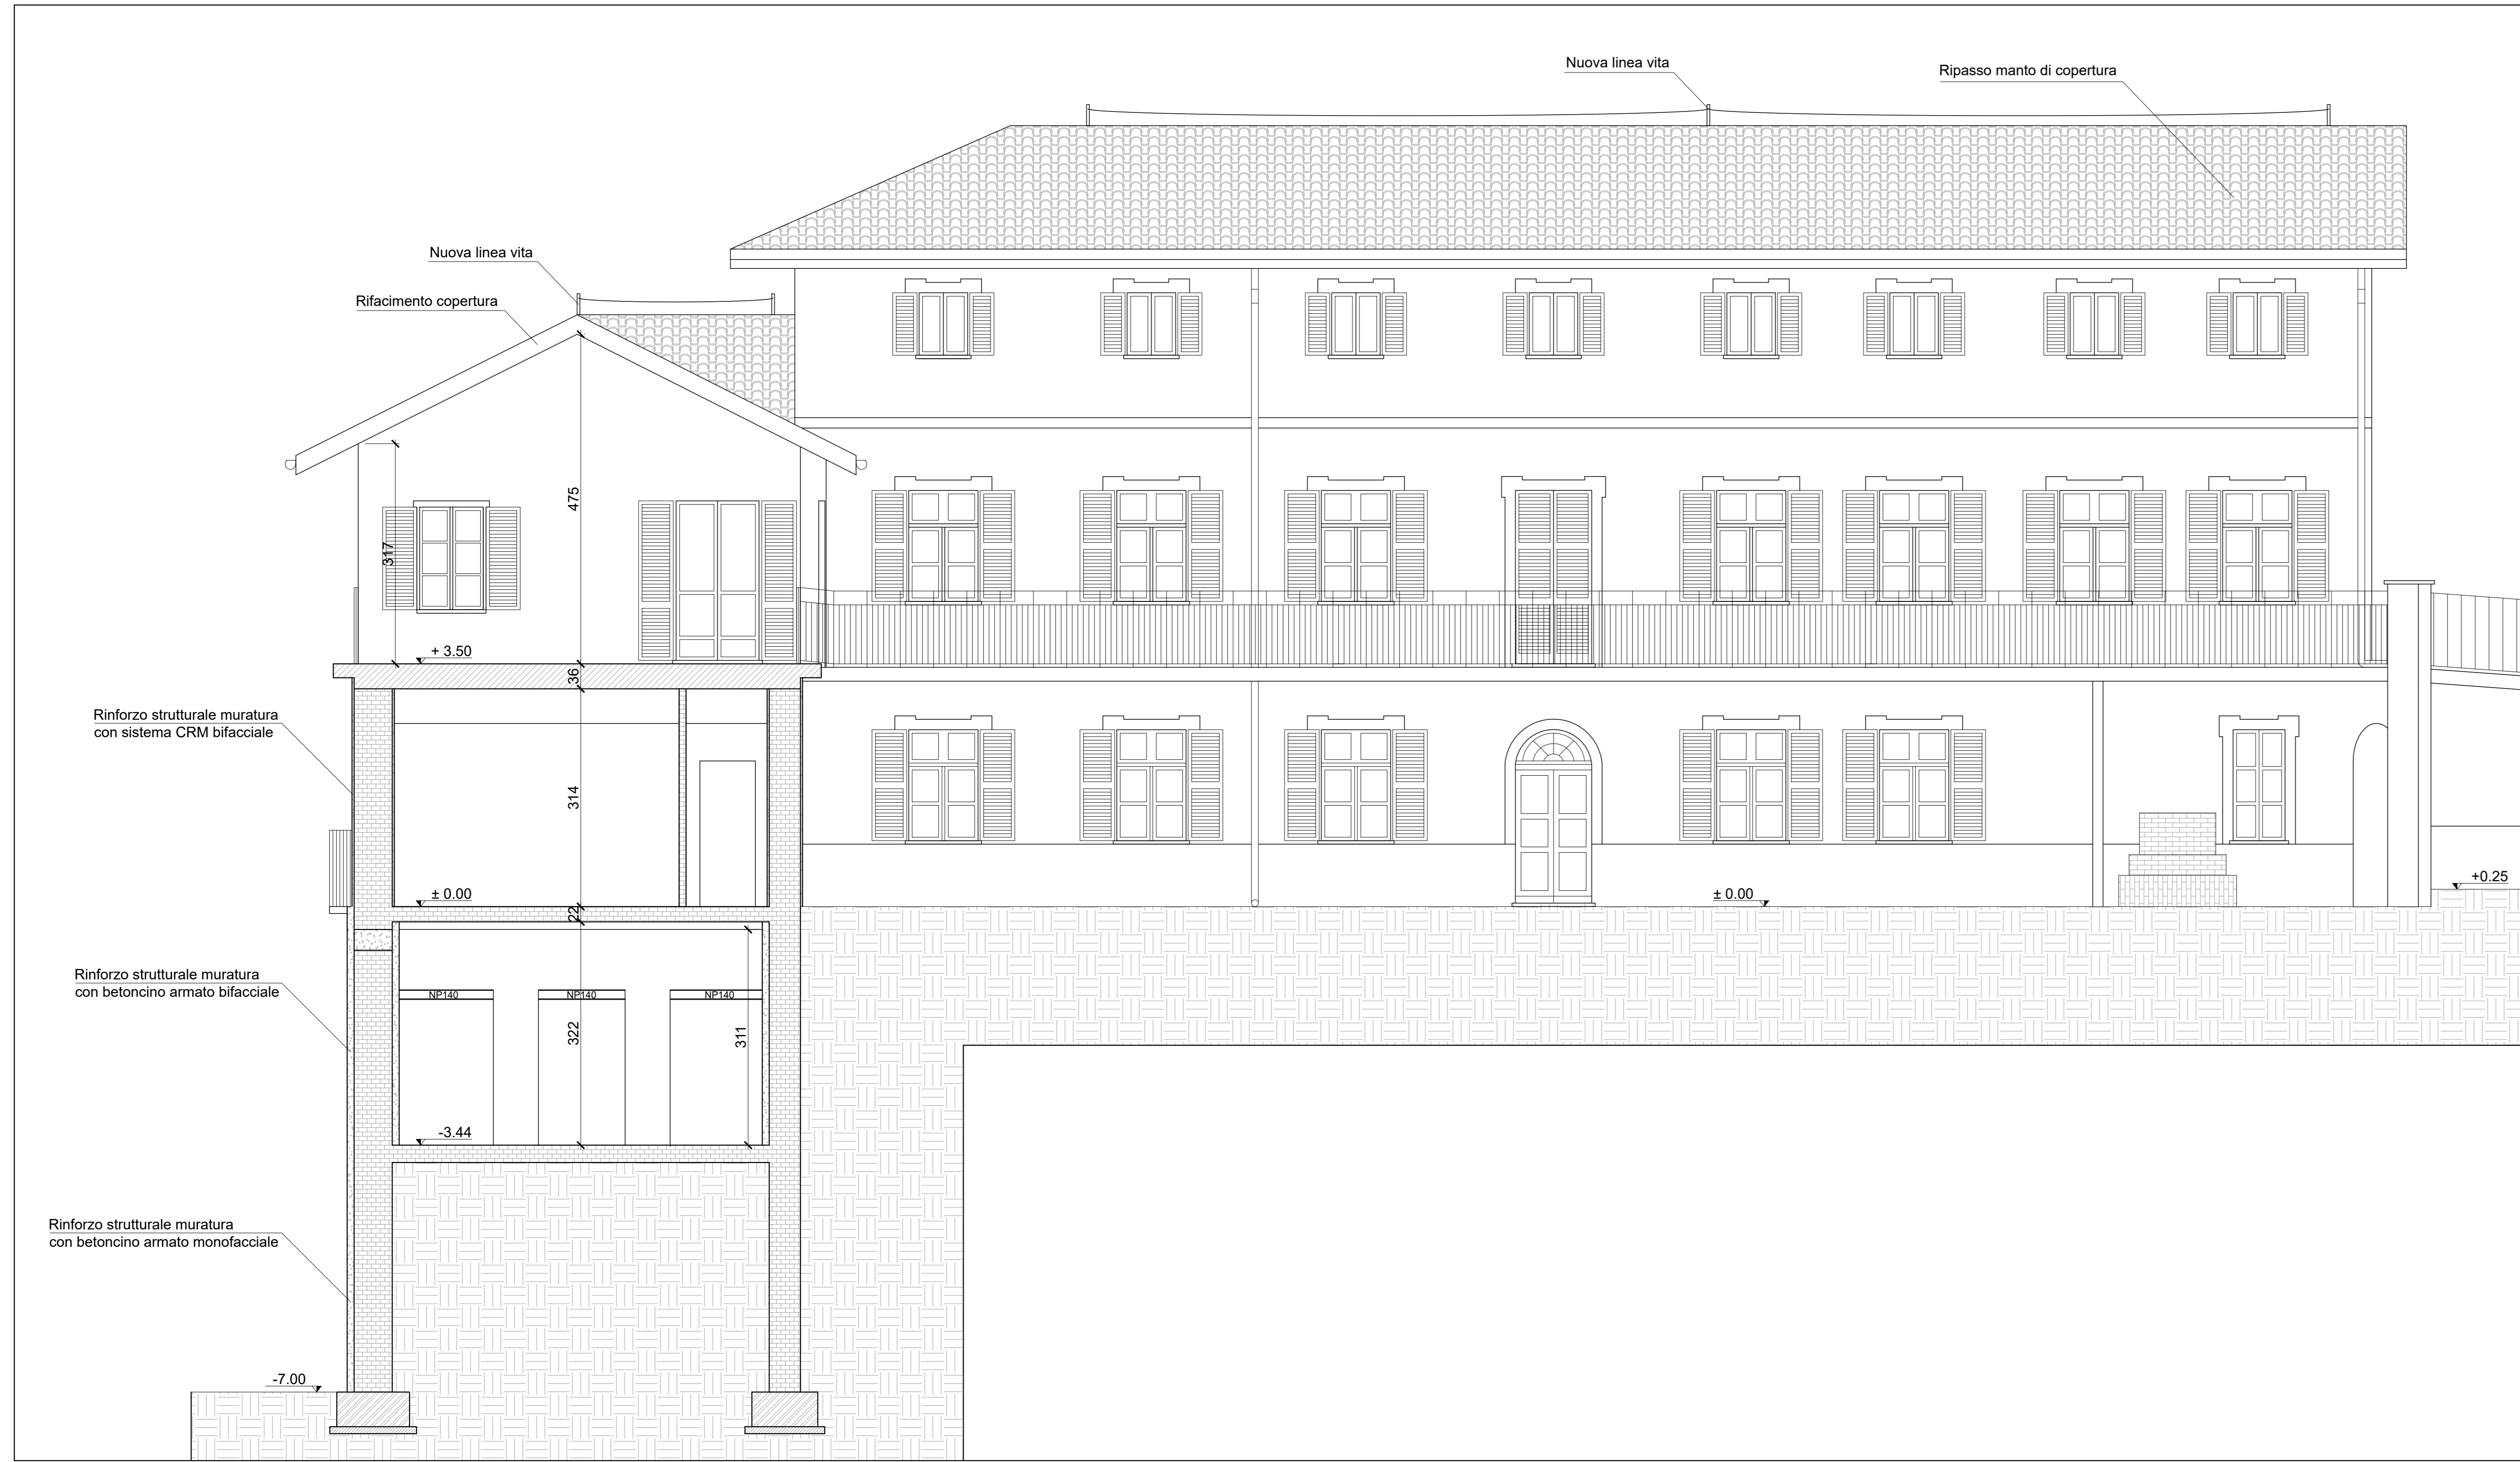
Nuova linea vita

Ripasso manto di copertura

Nuova linea vita

Rifacimento copertura

475

317

+ 3.50

36

Rinforzo strutturale muratura con sistema CRM bifacciale

314

± 0.00

22

± 0.00

+0.25

Rinforzo strutturale muratura con betoncino armato bifacciale

NP140

NP140

NP140

322

311

-3.44

Rinforzo strutturale muratura con betoncino armato monofacciale

-7.00